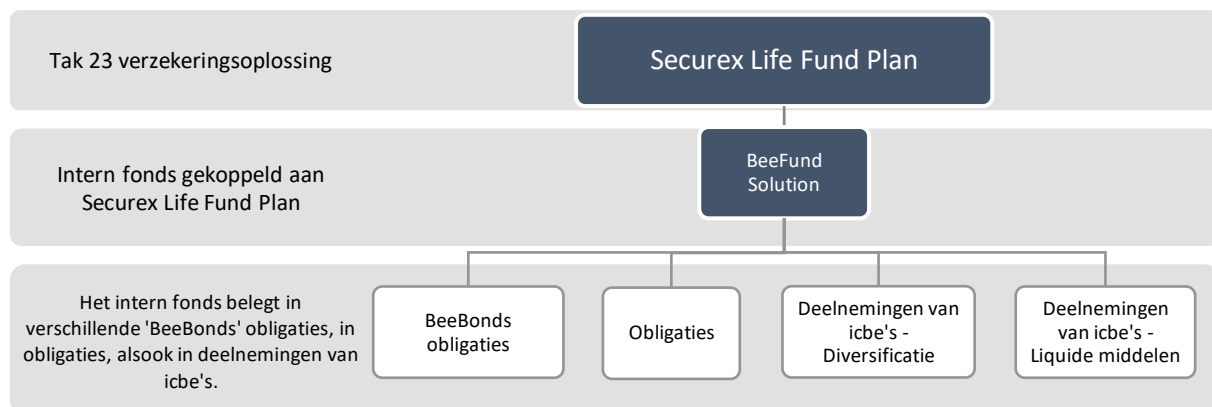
Tak 23 verzekeringsoplossing

Securex Life Fund Plan

Intern fonds gekoppeld aan Securex Life Fund Plan

BeeFund Solution

Het intern fonds belegt in verschillende 'BeeBonds' obligaties, in obligaties, alsook in deelnemingen van icbe's.

BeeBonds obligaties

Obligaties

Deelnemingen van icbe's - Diversificatie

Deelnemingen van icbe's - Liquide middelen